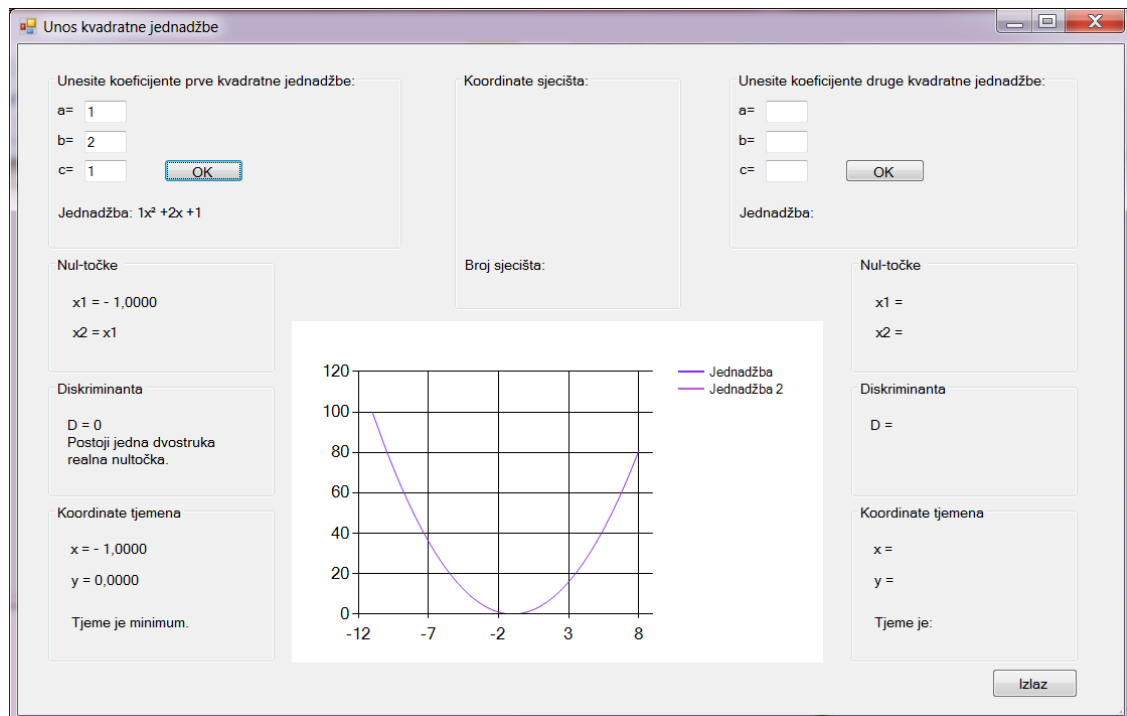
Unos kvadratne jednadžbe

Unesite koeficijente prve kvadratne jednadžbe:

a= 1

b= 2

c= 1

OK

Jednadžba: 1x² +2x +1

Koordinate sjecišta:

Broj sjecišta:

Unesite koeficijente druge kvadratne jednadžbe:

a=

b=

c=

OK

Jednadžba:

Nul-točke

x1 = - 1,0000

x2 = x1

Diskriminanta

D = 0
Postoji jedna dvostruka realna nultočka.

Koordinate tjemena

x = - 1,0000

y = 0,0000

Tjeme je minimum.

120
100
80
60
40
20
0
-12 -7 -2 3 8

Jednadžba
Jednadžba 2

Nul-točke

x1 =

x2 =

Diskriminanta

D =

Koordinate tjemena

x =

y =

Tjeme je:

Izlaz